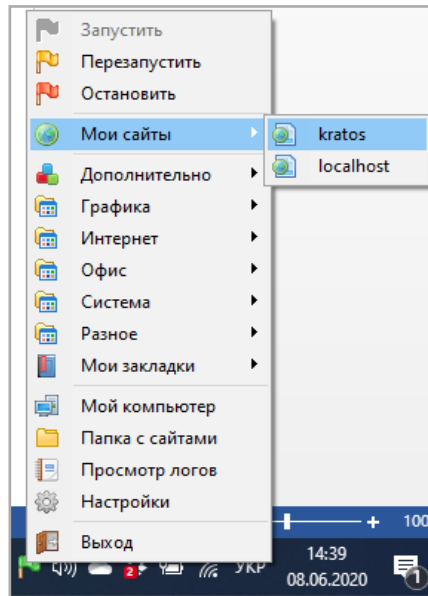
Запустить
Перезапустить
Остановить
Мои сайты
kratos
localhost
Дополнительно
Графика
Интернет
Офис
Система
Разное
Мои закладки
Мой компьютер
Папка с сайтами
Просмотр логов
Настройки
Выход
+ 100
УКР
14:39
08.06.2020
1